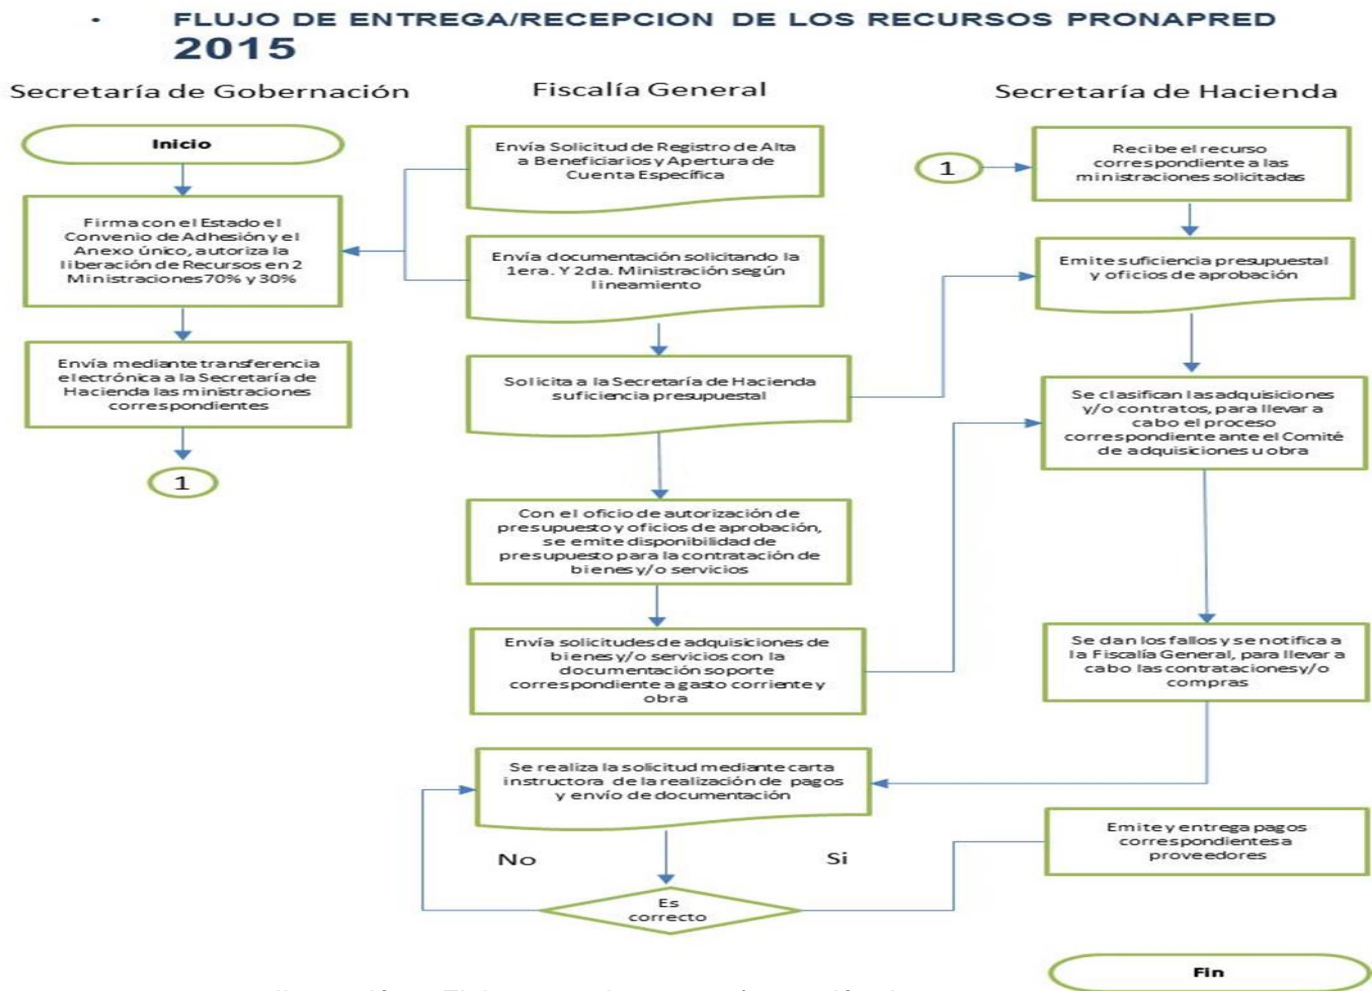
• FLUJO DE ENTREGA/RECEPCION DE LOS RECURSOS PRONAPRED 2015

Secretaría de Gobernación

Fiscalía General

Secretaría de Hacienda

Inicio

Firma con el Estado el Convenio de Adhesión y el Anexo único, autoriza la liberación de Recursos en 2 Ministraciones 70% y 30%

Envía mediante transferencia electrónica a la Secretaría de Hacienda las ministraciones correspondientes

1

Envía Solicitud de Registro de Alta a Beneficiarios y Apertura de Cuenta Específica

Envía documentación solicitando la 1era. Y 2da. Ministración según lineamiento

Solicita a la Secretaría de Hacienda suficiencia presupuestal

Con el oficio de autorización de presupuesto y oficios de aprobación, se emite disponibilidad de presupuesto para la contratación de bienes y/o servicios

Envía solicitudes de adquisiciones de bienes y/o servicios con la documentación soporte correspondiente a gasto corriente y obra

Se realiza la solicitud mediante carta instructora de la realización de pagos y envío de documentación

No

Si

Es correcto

1

Recibe el recurso correspondiente a las ministraciones solicitadas

Emite suficiencia presupuestal y oficios de aprobación

Se clasifican las adquisiciones y/o contratos, para llevar a cabo el proceso correspondiente ante el Comité de adquisiciones u obra

Se dan los fallos y se notifica a la Fiscalía General, para llevar a cabo las contrataciones y/o compras

Emite y entrega pagos correspondientes a proveedores

Fin

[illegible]